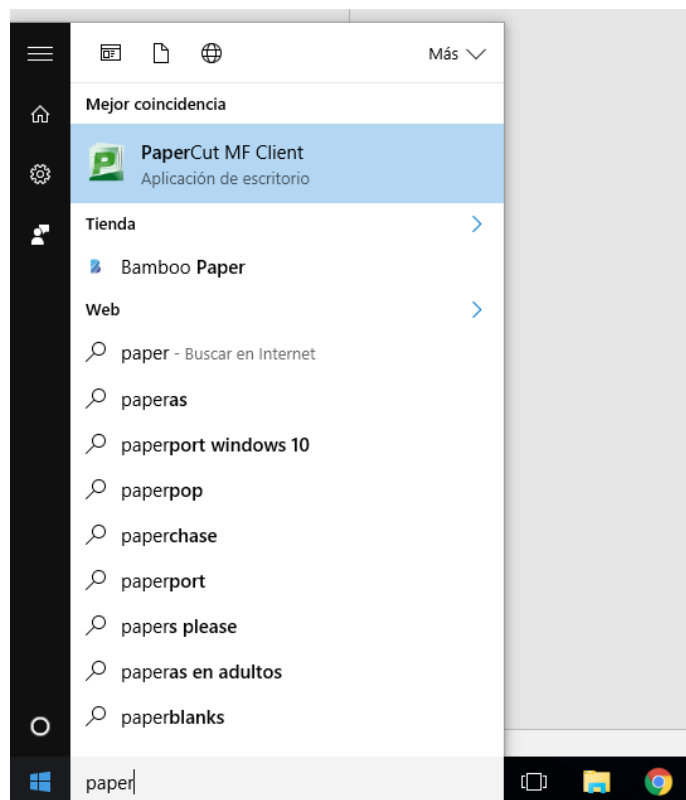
Más

Mejor coincidencia

PaperCut MF Client
Aplicación de escritorio

Tienda

Bamboo Paper

Web

paper - Buscar en Internet

paperas

paperport windows 10

paperpop

paperchase

paperport

papers please

paperas en adultos

paperblanks

paper